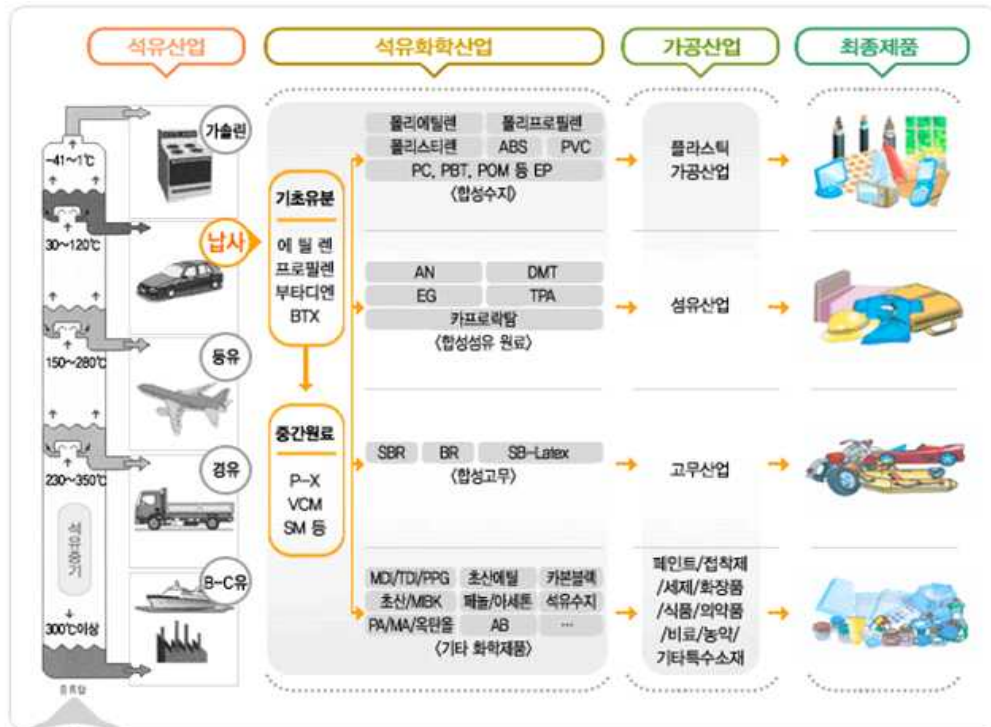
석유산업

석유화학산업

가공산업

최종제품

가솔린

-41~1℃

납사

30~120℃

등유

150~280℃

경유

230~350℃

B-C유

석유증기

300℃이상

증류탑

기초유분

에틸렌
프로필렌
부타디엔
BTX

중간원료

P-X
VCM
SM 등

폴리에틸렌 폴리프로필렌
폴리스티렌 ABS PVC
PC, PBT, POM 등 EP
(합성수지)

AN DMT
EG TPA
카프로락탐
(합성섬유 원료)

SBR BR SB-Latex
(합성고무)

MDI/TDI/PPG 초산에틸 카본블랙
초산/MBK 페놀/아세톤 석유수지
PA/MA/옥탄올 AB …
(기타 화학제품)

플라스틱
가공산업

섬유산업

고무산업

페인트/접착제
/세제/화장품
/식품/의약품
/비료/농약/
기타특수소재